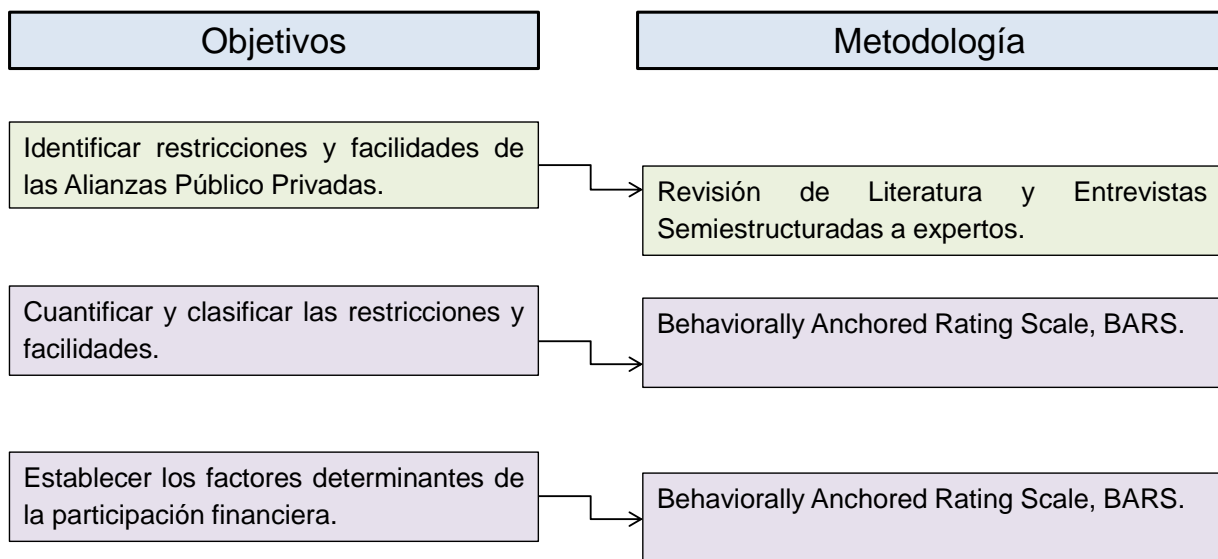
Objetivos

Metodología

Identificar restricciones y facilidades de las Alianzas Público Privadas.

Revisión de Literatura y Entrevistas Semiestructuradas a expertos.

Cuantificar y clasificar las restricciones y facilidades.

Behaviorally Anchored Rating Scale, BARS.

Establecer los factores determinantes de la participación financiera.

Behaviorally Anchored Rating Scale, BARS.